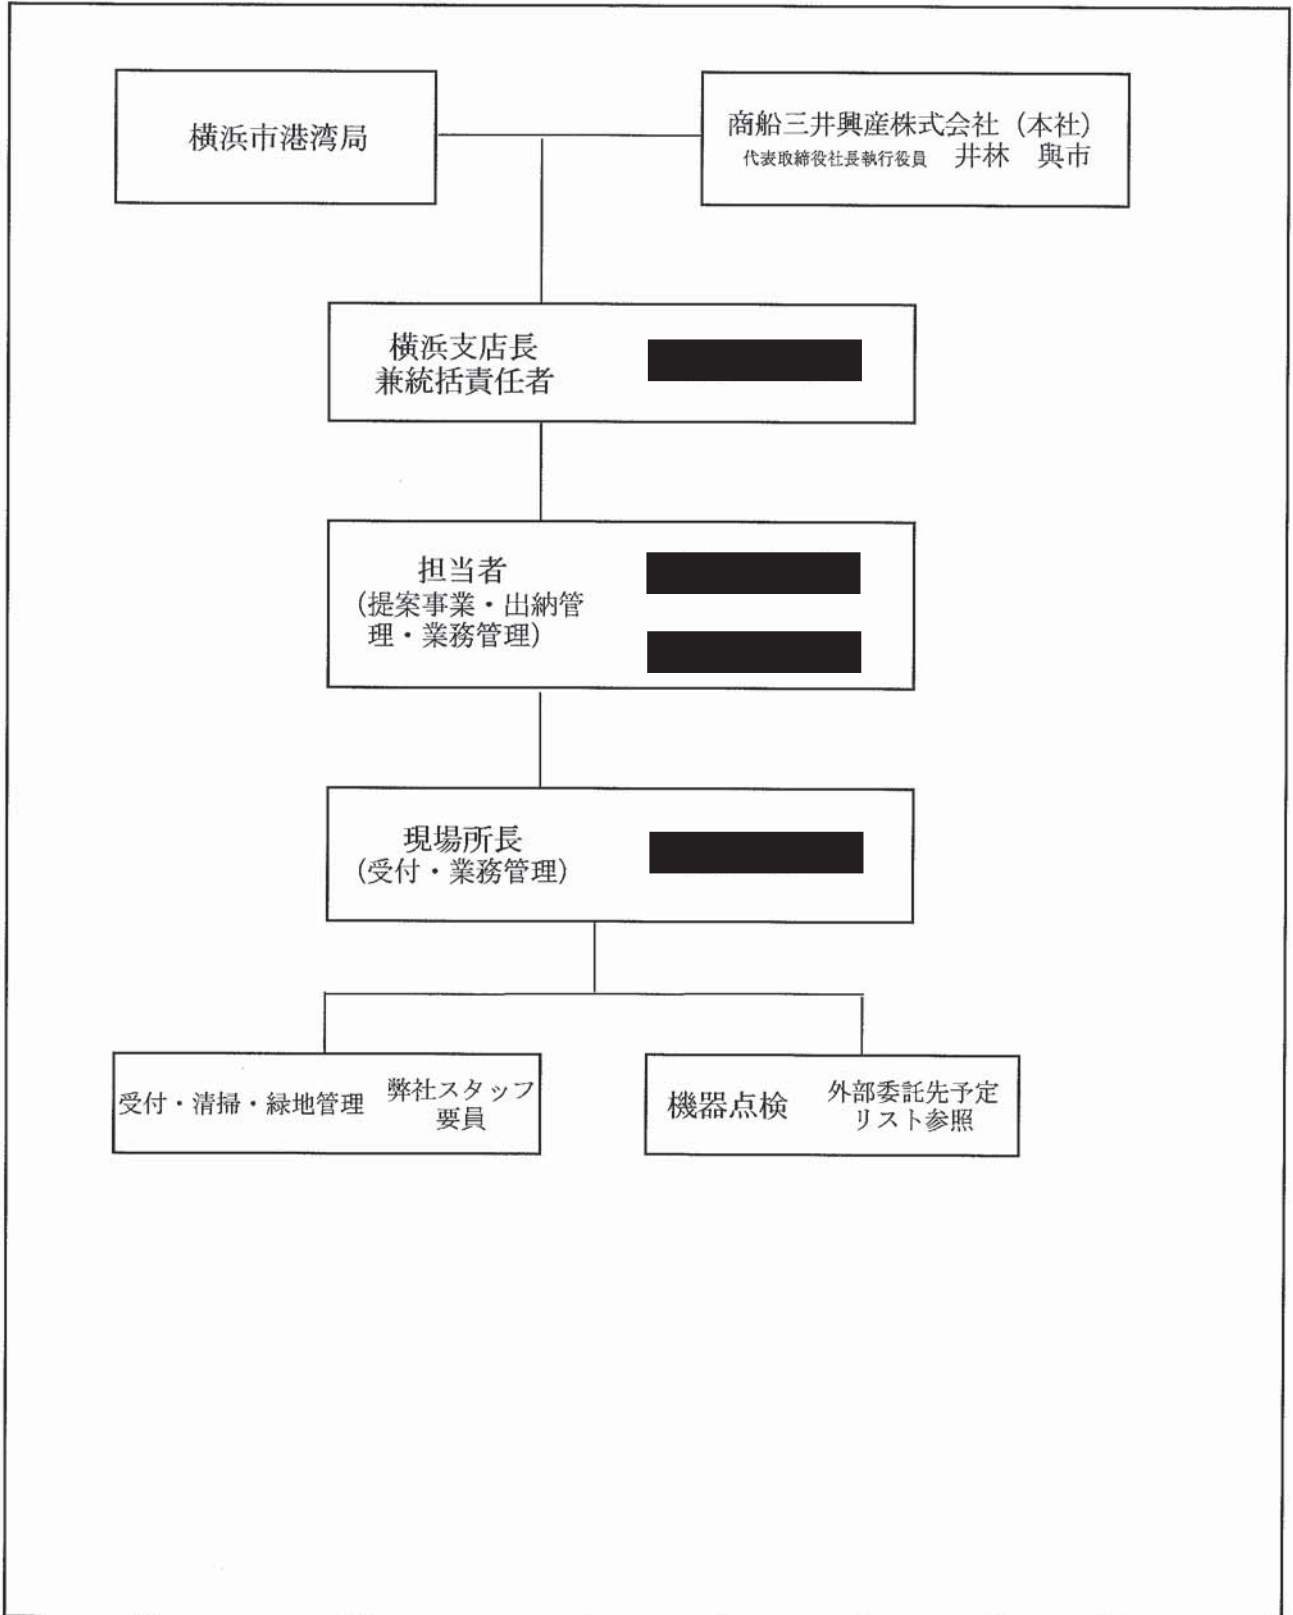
横浜市港湾局

商船三井興産株式会社（本社）
代表取締役社長執行役員　井林　與市

横浜支店長
兼統括責任者

担当者
（提案事業・出納管理・業務管理）

現場所長
（受付・業務管理）

受付・清掃・緑地管理　弊社スタッフ要員

機器点検　外部委託先予定リスト参照